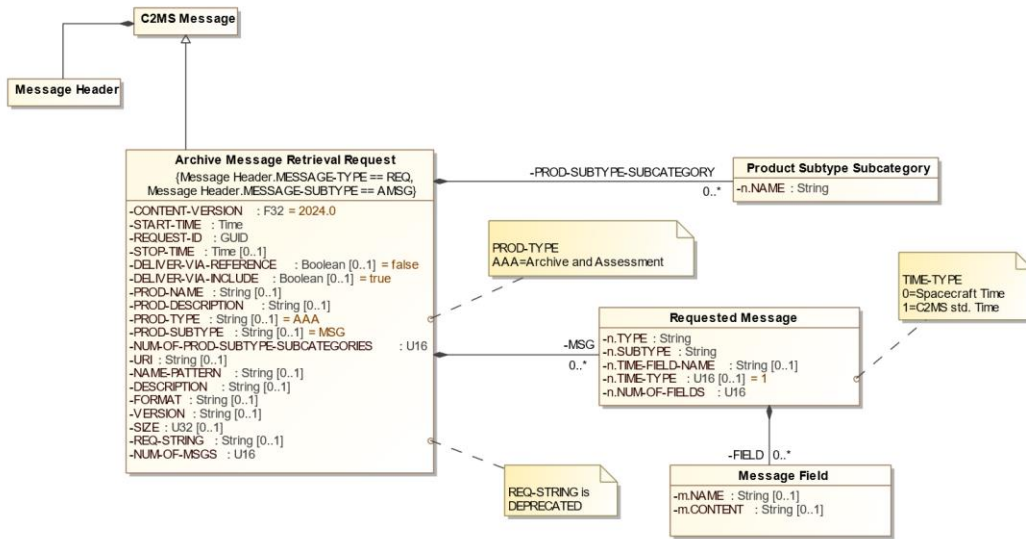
C2MS Message

Message Header

Archive Message Retrieval Request
{Message Header.MESSAGE-TYPE == REQ, Message Header.MESSAGE-SUBTYPE == AMSG}
-CONTENT-VERSION : F32 = 2024.0
-START-TIME : Time
-REQUEST-ID : GUID
-STOP-TIME : Time [0..1]
-DELIVER-VIA-REFERENCE : Boolean [0..1] = false
-DELIVER-VIA-INCLUDE : Boolean [0..1] = true
-PROD-NAME : String [0..1]
-PROD-DESCRIPTION : String [0..1]
-PROD-TYPE : String [0..1] = AAA
-PROD-SUBTYPE : String [0..1] = MSG
-NUM-OF-PROD-SUBTYPE-SUBCATEGORIES : U16
-URI : String [0..1]
-NAME-PATTERN : String [0..1]
-DESCRIPTION : String [0..1]
-FORMAT : String [0..1]
-VERSION : String [0..1]
-SIZE : U32 [0..1]
-REQ-STRING : String [0..1]
-NUM-OF-MSGS : U16

-PROD-SUBTYPE-SUBCATEGORY
0..*

Product Subtype Subcategory
-n.NAME : String

PROD-TYPE
AAA=Archive and Assessment

TIME-TYPE
0=Spacecraft Time
1=C2MS std. Time

-MSG
0..*

Requested Message
-n.TYPE : String
-n.SUBTYPE : String
-n.TIME-FIELD-NAME : String [0..1]
-n.TIME-TYPE : U16 [0..1] = 1
-n.NUM-OF-FIELDS : U16

-FIELD 0..*

Message Field
-m.NAME : String [0..1]
-m.CONTENT : String [0..1]

REQ-STRING is DEPRECATED